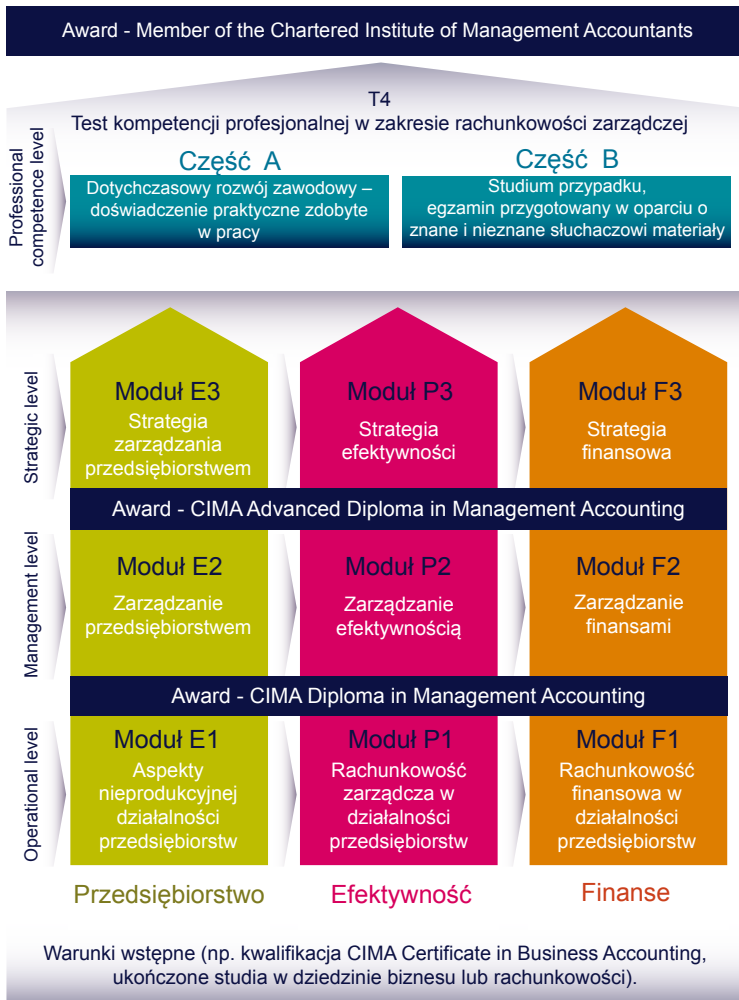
Award - Member of the Chartered Institute of Management Accountants

T4
Test kompetencji profesjonalnej w zakresie rachunkowości zarządczej

Professional competence level

Część A
Dotychczasowy rozwój zawodowy – doświadczenie praktyczne zdobyte w pracy

Część B
Studium przypadku, egzamin przygotowany w oparciu o znane i nieznane słuchaczowi materiały

Strategic level

Moduł E3
Strategia zarządzania przedsiębiorstwem

Moduł P3
Strategia efektywności

Moduł F3
Strategia finansowa

Award - CIMA Advanced Diploma in Management Accounting

Management level

Moduł E2
Zarządzanie przedsiębiorstwem

Moduł P2
Zarządzanie efektywnością

Moduł F2
Zarządzanie finansami

Award - CIMA Diploma in Management Accounting

Operational level

Moduł E1
Aspekty nieprodukcyjnej działalności przedsiębiorstw

Moduł P1
Rachunkowość zarządcza w działalności przedsiębiorstw

Moduł F1
Rachunkowość finansowa w działalności przedsiębiorstw

Przedsiębiorstwo

Efektywność

Finanse

Warunki wstępne (np. kwalifikacja CIMA Certificate in Business Accounting, ukończone studia w dziedzinie biznesu lub rachunkowości).